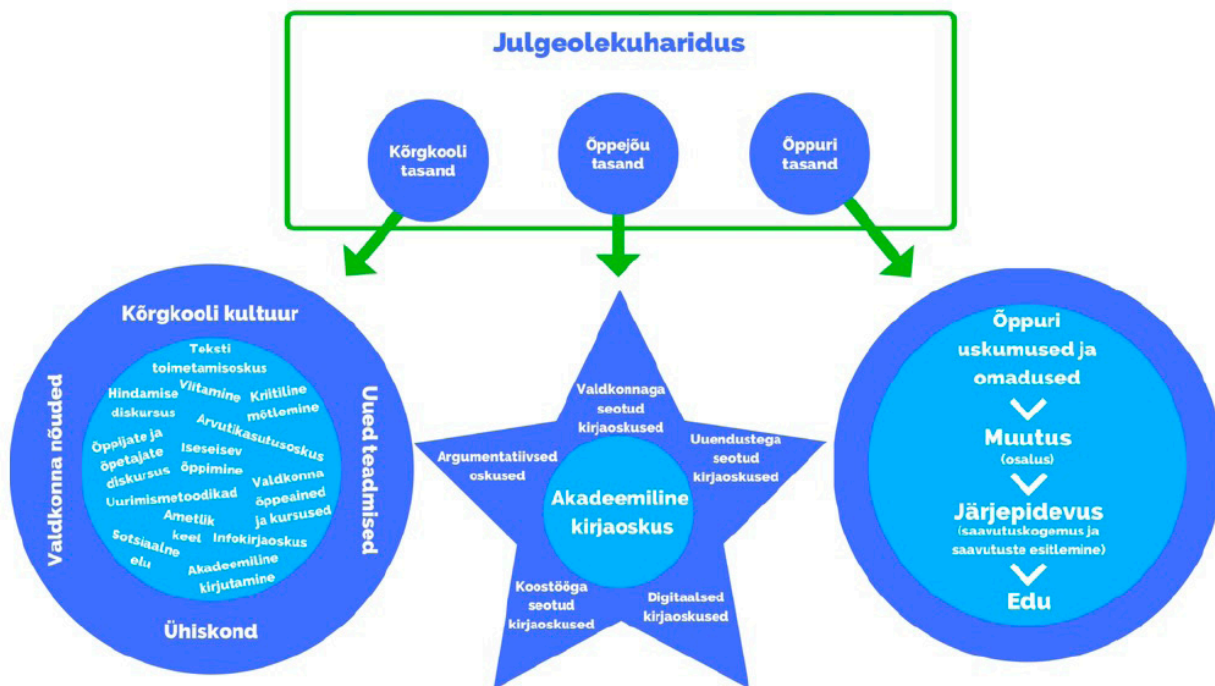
Julgeolekuharidus

Kõrgkooli tasand

Õppejõu tasand

Õppuri tasand

Kõrgkooli kultuur

Valdkonna nõuded

Uued teadmised

Ühiskond

Teksti toimetamisoskus

Hindamise diskursus

Viitamine

Kriitiline mõtlemine

Arvutikasutusoskus

Õppijate ja õpetajate diskursus

Iseseisev õppimine

Valdkonna õppeained ja kursused

Uurimismetoodikad

Ametlik keel

Infokirjaoskus

Sotsiaalne elu

Akadeemiline kirjutamine

Valdkonnaga seotud kirjaoskused

Argumentatiivsed oskused

Uuendustega seotud kirjaoskused

Akadeemiline kirjaoskus

Koostööga seotud kirjaoskused

Digitaalsed kirjaoskused

Õppuri uskumused ja omadused

Muutus (osalus)

Järjepidevus (saavutuskogemus ja saavutuste esitlemine)

Edu